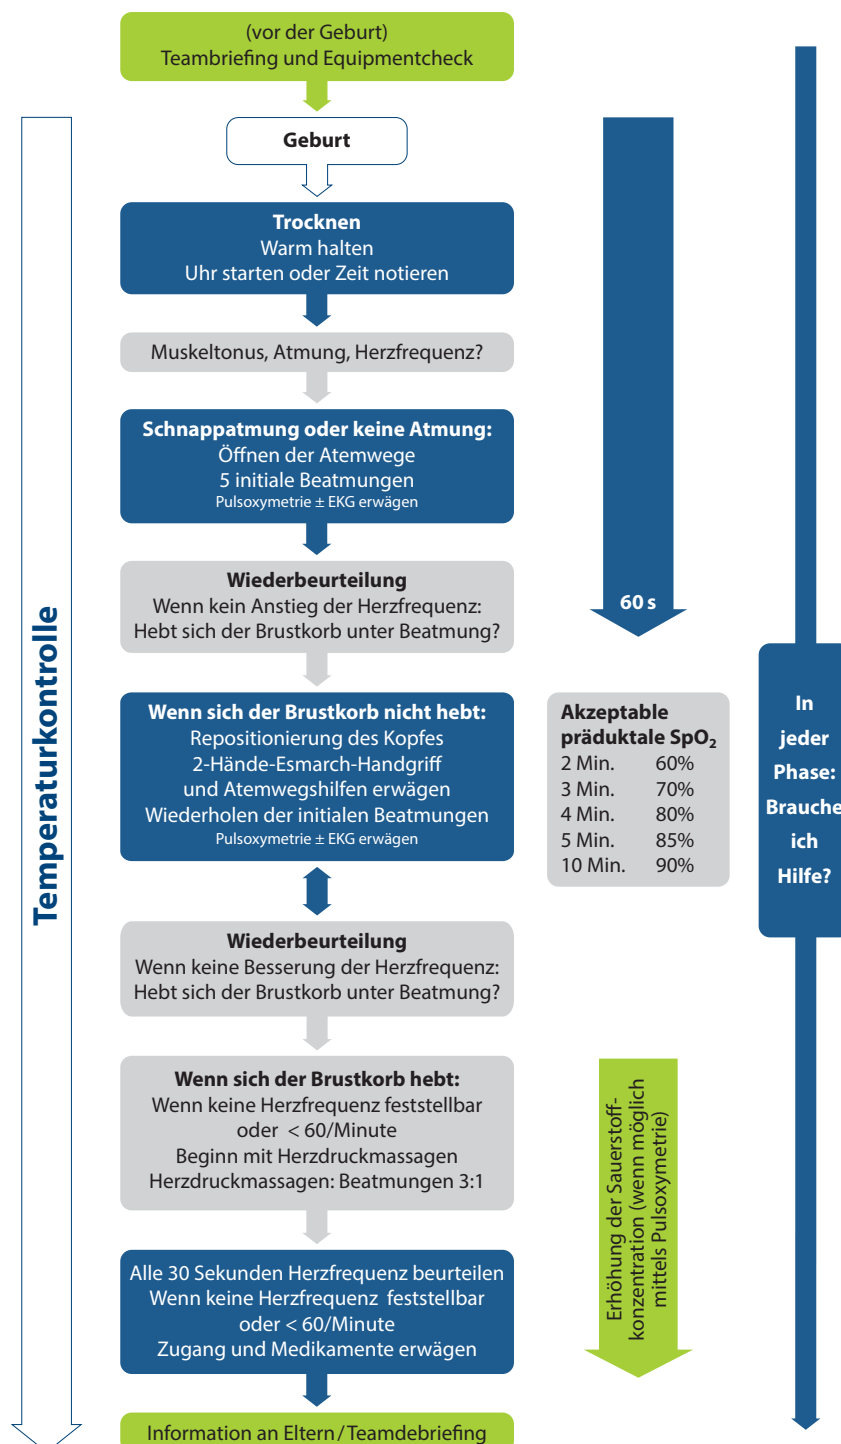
(vor der Geburt)
Teambriefing und Equipmentcheck

Temperaturkontrolle

Geburt

Trocknen
Warm halten
Uhr starten oder Zeit notieren

Muskeltonus, Atmung, Herzfrequenz?

Schnappatmung oder keine Atmung:
Öffnen der Atemwege
5 initiale Beatmungen
Pulsoxymetrie ± EKG erwägen

60 s

Wiederbeurteilung
Wenn kein Anstieg der Herzfrequenz:
Hebt sich der Brustkorb unter Beatmung?

In jeder Phase: Brauche ich Hilfe?

Wenn sich der Brustkorb nicht hebt:
Repositionierung des Kopfes
2-Hände-Esmarch-Handgriff
und Atemwegshilfen erwägen
Wiederholen der initialen Beatmungen
Pulsoxymetrie ± EKG erwägen

| Akzeptable präduktale $SpO_2$ | |
|---|---|
| 2 Min. | 60% |
| 3 Min. | 70% |
| 4 Min. | 80% |
| 5 Min. | 85% |
| 10 Min. | 90% |

Wiederbeurteilung
Wenn keine Besserung der Herzfrequenz:
Hebt sich der Brustkorb unter Beatmung?

Wenn sich der Brustkorb hebt:
Wenn keine Herzfrequenz feststellbar
oder < 60/Minute
Beginn mit Herzdruckmassagen
Herzdruckmassagen: Beatmungen 3:1

Erhöhung der Sauerstoffkonzentration (wenn möglich mittels Pulsoxymetrie)

Alle 30 Sekunden Herzfrequenz beurteilen
Wenn keine Herzfrequenz feststellbar
oder < 60/Minute
Zugang und Medikamente erwägen

Information an Eltern / Teamdebriefing